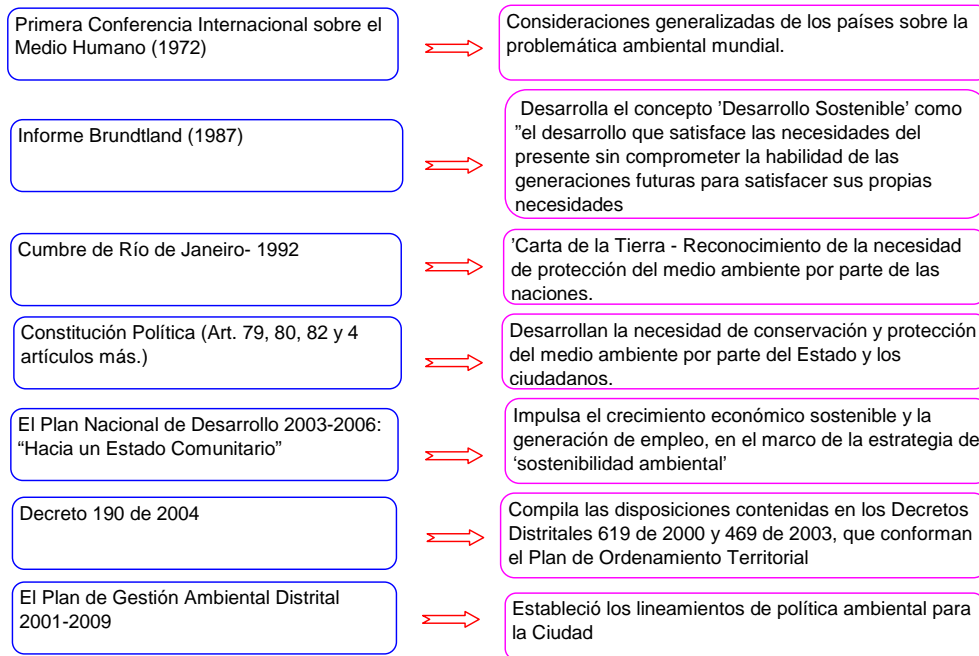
Primera Conferencia Internacional sobre el Medio Humano (1972)

Consideraciones generalizadas de los países sobre la problemática ambiental mundial.

Informe Brundtland (1987)

Desarrolla el concepto 'Desarrollo Sostenible' como "el desarrollo que satisface las necesidades del presente sin comprometer la habilidad de las generaciones futuras para satisfacer sus propias necesidades

Cumbre de Río de Janeiro- 1992

'Carta de la Tierra - Reconocimiento de la necesidad de protección del medio ambiente por parte de las naciones.

Constitución Política (Art. 79, 80, 82 y 4 artículos más.)

Desarrollan la necesidad de conservación y protección del medio ambiente por parte del Estado y los ciudadanos.

El Plan Nacional de Desarrollo 2003-2006: "Hacia un Estado Comunitario"

Impulsa el crecimiento económico sostenible y la generación de empleo, en el marco de la estrategia de 'sostenibilidad ambiental'

Decreto 190 de 2004

Compila las disposiciones contenidas en los Decretos Distritales 619 de 2000 y 469 de 2003, que conforman el Plan de Ordenamiento Territorial

El Plan de Gestión Ambiental Distrital 2001-2009

Estableció los lineamientos de política ambiental para la Ciudad